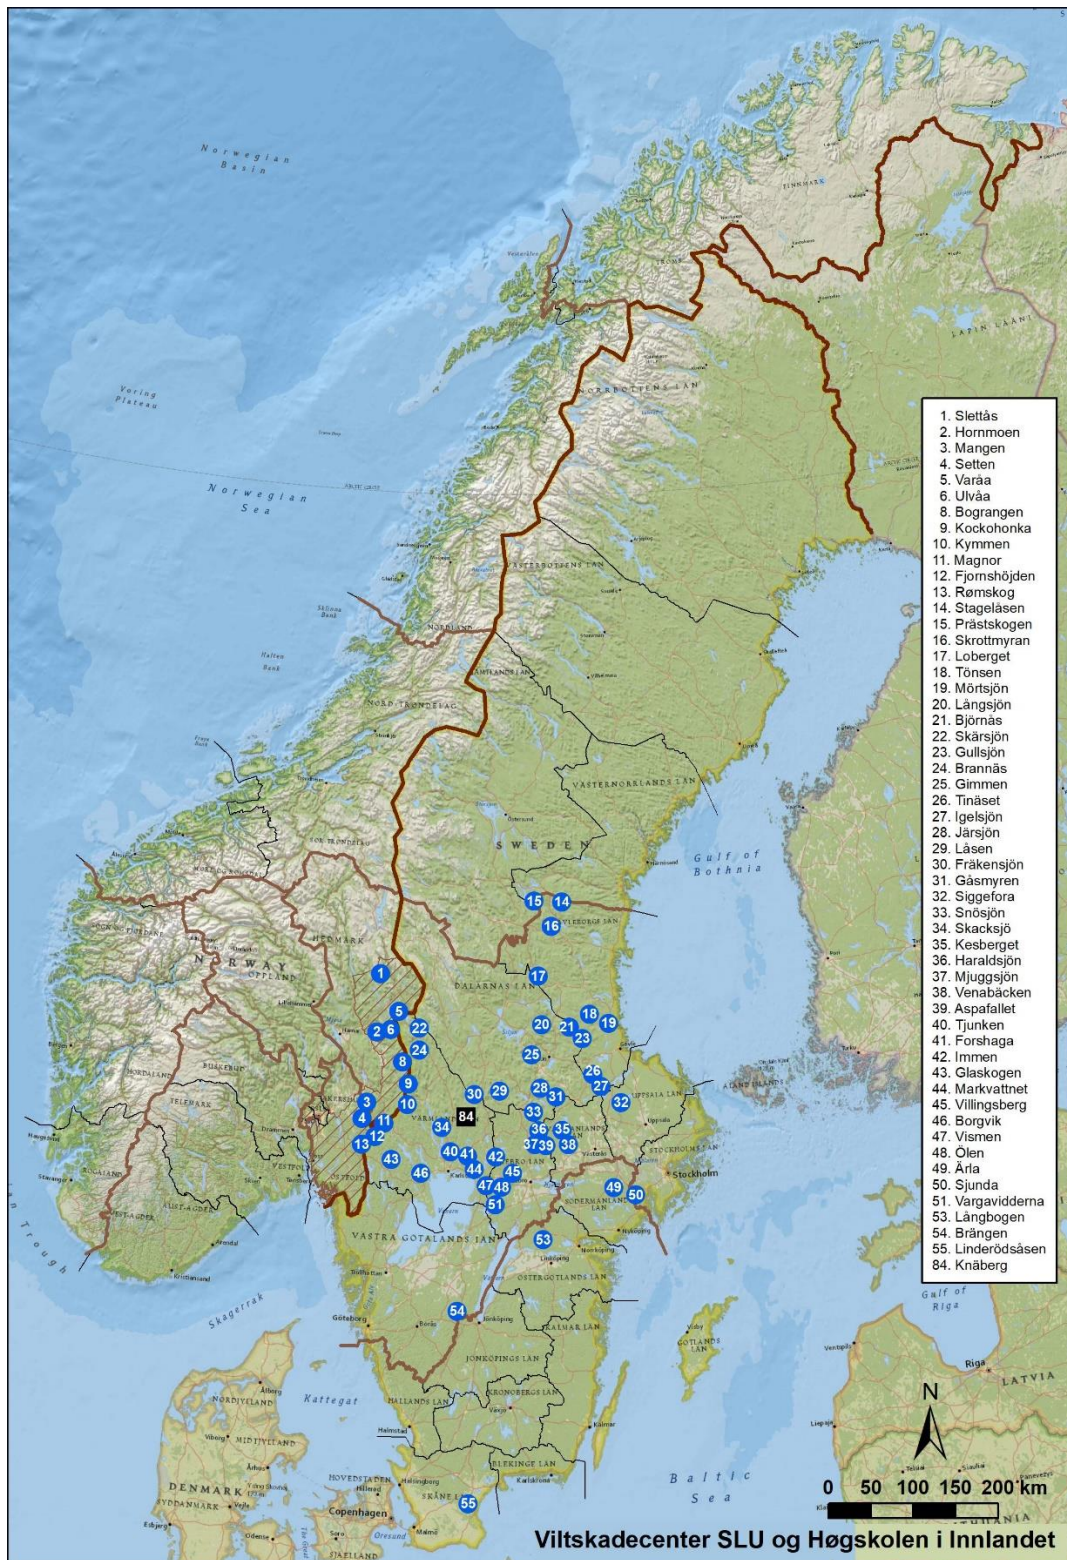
Norwegian Basin

Voring Plateau

Norwegian Sea

FINNMARK

TROMS

LAPIN LÄÄNI

NORRBOTTENS LÄN

VÄSTERBOTTENS LÄN

NORDLAND

JÄMTLANDS LÄN

NORD-TRØNDELAG

VÄSTERNORRLANDS LÄN

SØR-TRØNDELAG

SWEDEN

Gulf of Bothnia

HEDMARK

NORWAY

OPPLAND

DALARNAS LÄN

HORDALAND

BUSKERUD

TELEMARK

VÄRMLAND

UPPSALA LÄN

ÅLAND ISLANDS

VESTFOLD

ØSTFOLD

ROGALAND

AUST-AGDER

VEST-AGDER

STOCKHOLMS LÄN

Stockholm

SÖDERMANLANDS LÄN

VÄSTRA GÖTALANDS LÄN

ÖSTERGÖTLANDS LÄN

Skagerrak

Göteborg

JÖNKÖPINGS LÄN

KALMAR LÄN

GOTLANDS LÄN

Gulf of Riga

Riga

LATVIA

NORDJYLLAND

Kattegat

HALLANDS LÄN

KRONOBERGS LÄN

MIDTJYLLAND

DENMARK

SYDDANMARK

HOVEDSTADEN

Copenhagen

SKÅNE LÄN

BLEKINGE LÄN

Baltic Sea

SJÆLLAND

1. Slettås
2. Hornmoen
3. Mangen
4. Setten
5. Varåa
6. Ulvåa
8. Bograngen
9. Kockohonka
10. Kymmen
11. Magnor
12. Fjornshöjden
13. Rømskog
14. Stageläsen
15. Prästskogen
16. Skrottmyran
17. Loberget
18. Tönsen
19. Mörtsjön
20. Längsjön
21. Björnås
22. Skärsjön
23. Gullsjön
24. Brannäs
25. Gimmen
26. Tinäset
27. Igelsjön
28. Järsjön
29. Låsen
30. Fräkensjön
31. Gåsmyren
32. Siggefora
33. Snösjön
34. Skacksjö
35. Kesberget
36. Haraldsjön
37. Mjuggsjön
38. Venabäcken
39. Aspafallet
40. Tjunken
41. Forshaga
42. Immen
43. Glaskogen
44. Markvattnet
45. Villingsberg
46. Borgvik
47. Vismen
48. Ölen
49. Ärla
50. Sjunda
51. Vargavidderna
53. Långbogen
54. Brängen
55. Linderödsåsen
84. Knäberg

1 2 3 4 5 6 8 9 10 11 12 13 14 15 16 17 18 19 20 21 22 23 24 25 26 27 28 29 30 31 32 33 34 35 36 37 38 39 40 41 42 43 44 45 46 47 48 49 50 51 53 54 55 84

N

0 50 100 150 200 km

Viltskadecenter SLU og Høgskolen i Innlandet